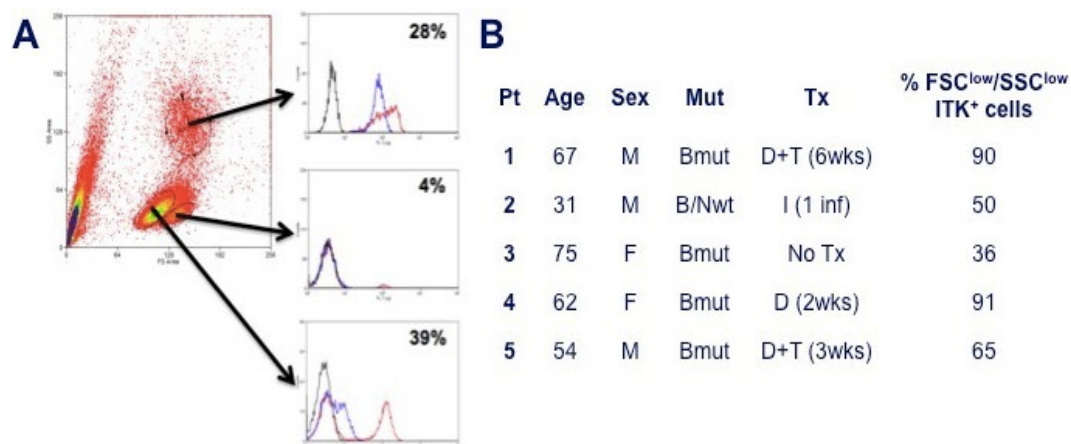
A

28%

4%

39%

B

| Pt | Age | Sex | Mut | Tx | % FSC$^{low}$/SSC$^{low}$ ITK$^{+}$ cells |
|---|---|---|---|---|---|
| 1 | 67 | M | Bmut | D+T (6wks) | 90 |
| 2 | 31 | M | B/Nwt | I (1 inf) | 50 |
| 3 | 75 | F | Bmut | No Tx | 36 |
| 4 | 62 | F | Bmut | D (2wks) | 91 |
| 5 | 54 | M | Bmut | D+T (3wks) | 65 |